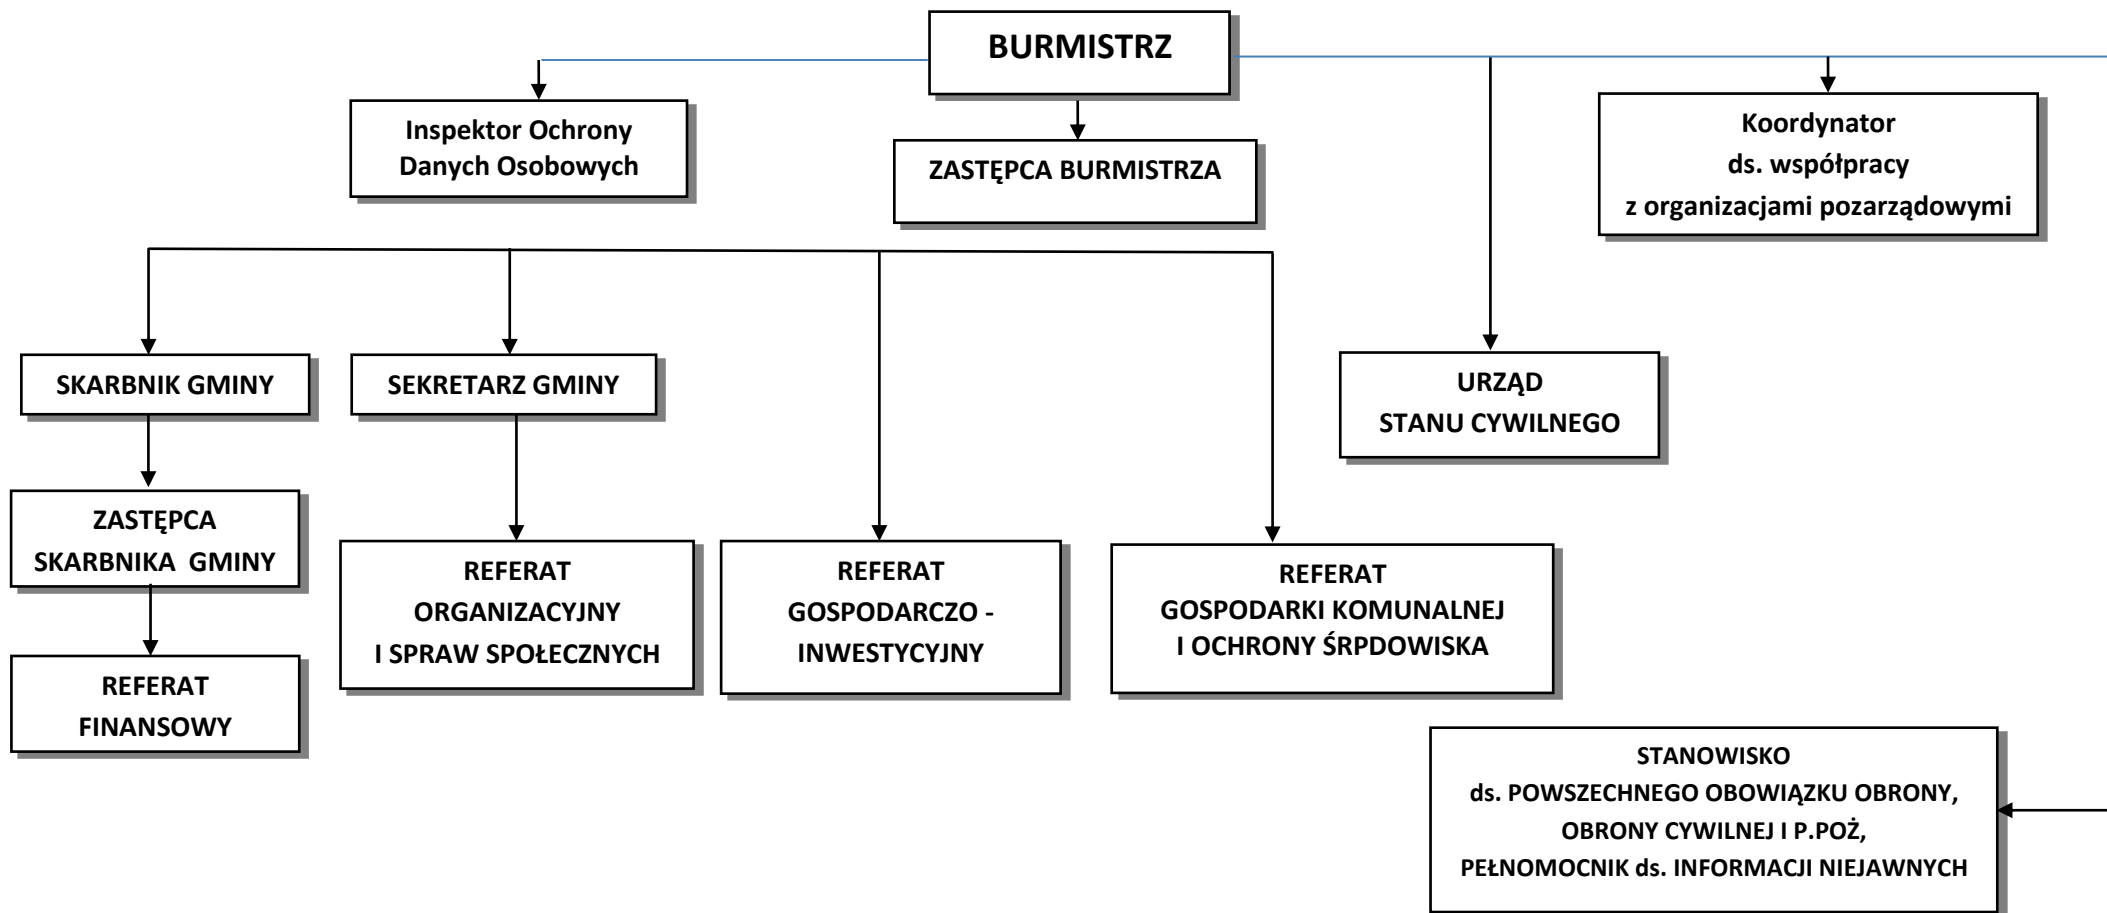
BURMISTRZ

Inspektor Ochrony Danych Osobowych

ZASTĘPCA BURMISTRZA

Koordynator ds. współpracy z organizacjami pozarządowymi

SKARBNIK GMINY

SEKRETARZ GMINY

URZĄD STANU CYWILNEGO

ZASTĘPCA SKARBNIKA GMINY

REFERAT ORGANIZACYJNY I SPRAW SPOŁECZNYCH

REFERAT GOSPODARCZO - INWESTYCYJNY

REFERAT GOSPODARKI KOMUNALNEJ I OCHRONY ŚRPDOWISKA

REFERAT FINANSOWY

STANOWISKO ds. POWSZECHNEGO OBOWIĄZKU OBRONY, OBRONY CYWILNEJ I P.POŻ, PEŁNOMOCNIK ds. INFORMACJI NIEJAWNYCH